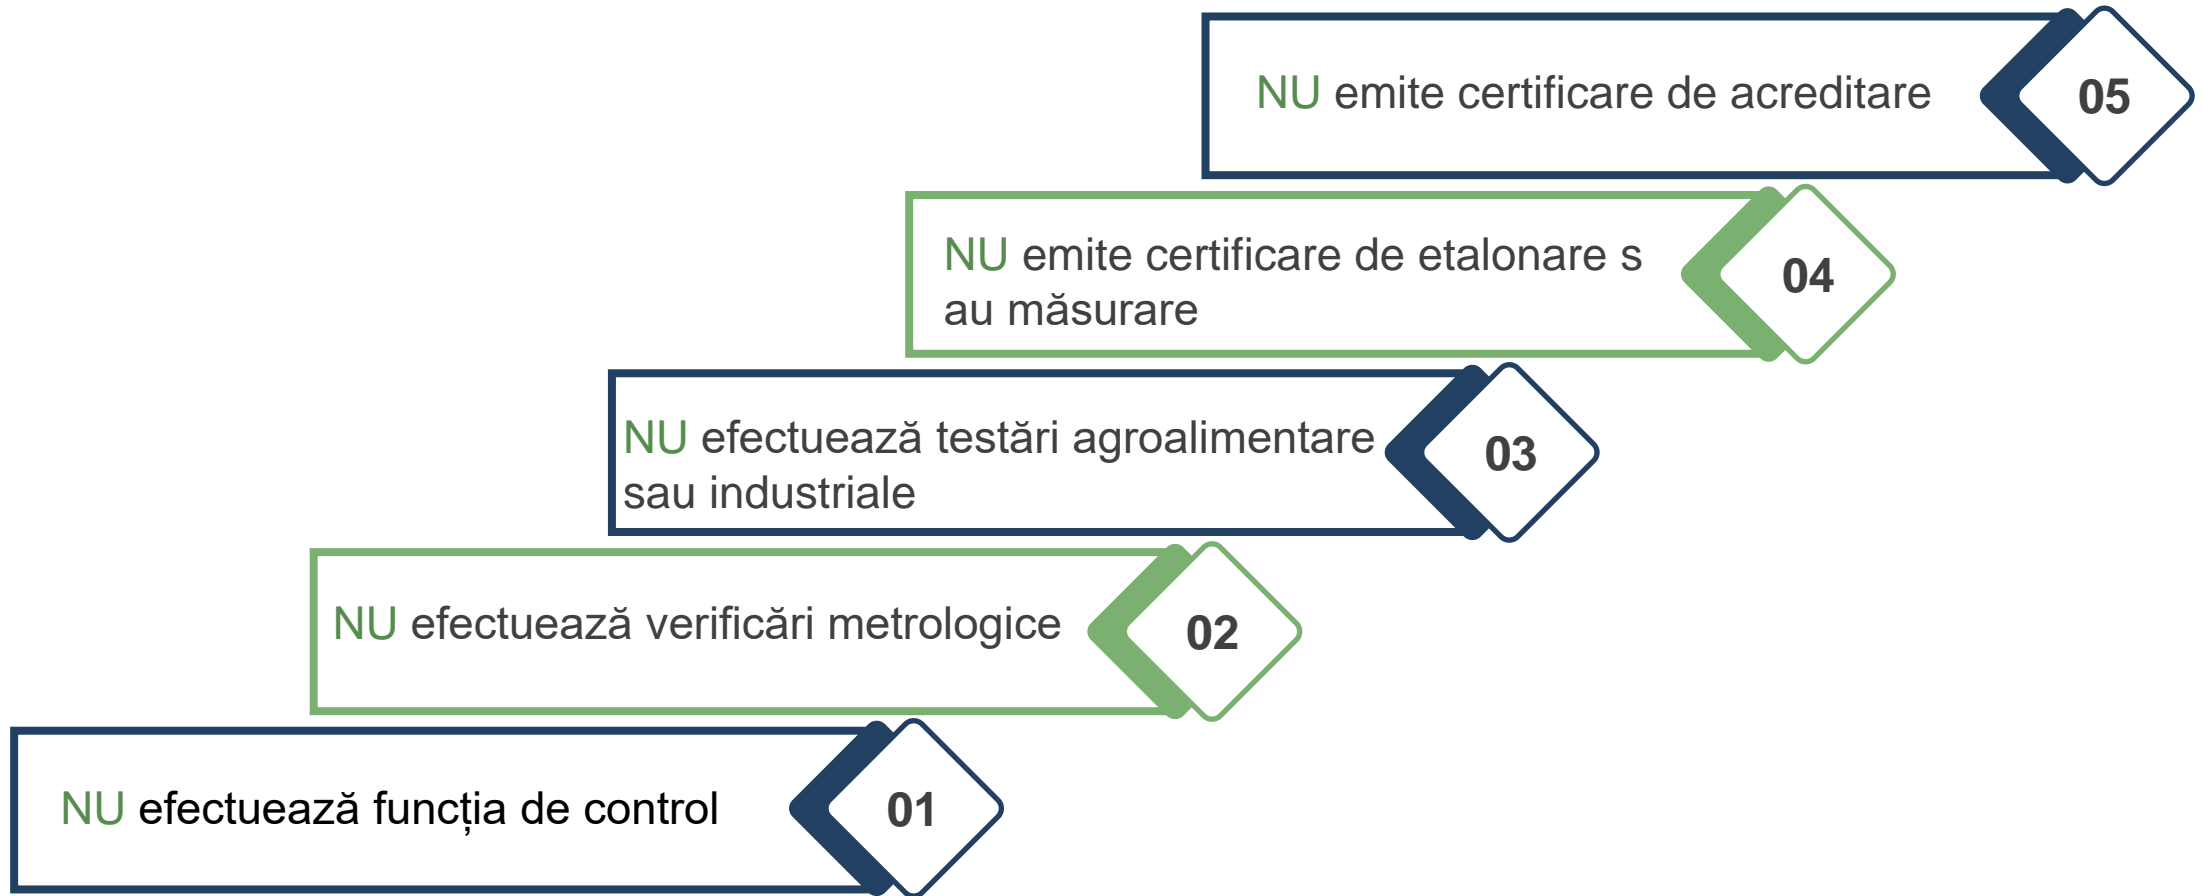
NU emite certificare de acreditare 05

NU emite certificare de etalonare s au măsurare 04

NU efectuează testări agroalimentare sau industriale 03

NU efectuează verificări metrologice 02

NU efectuează funcția de control 01